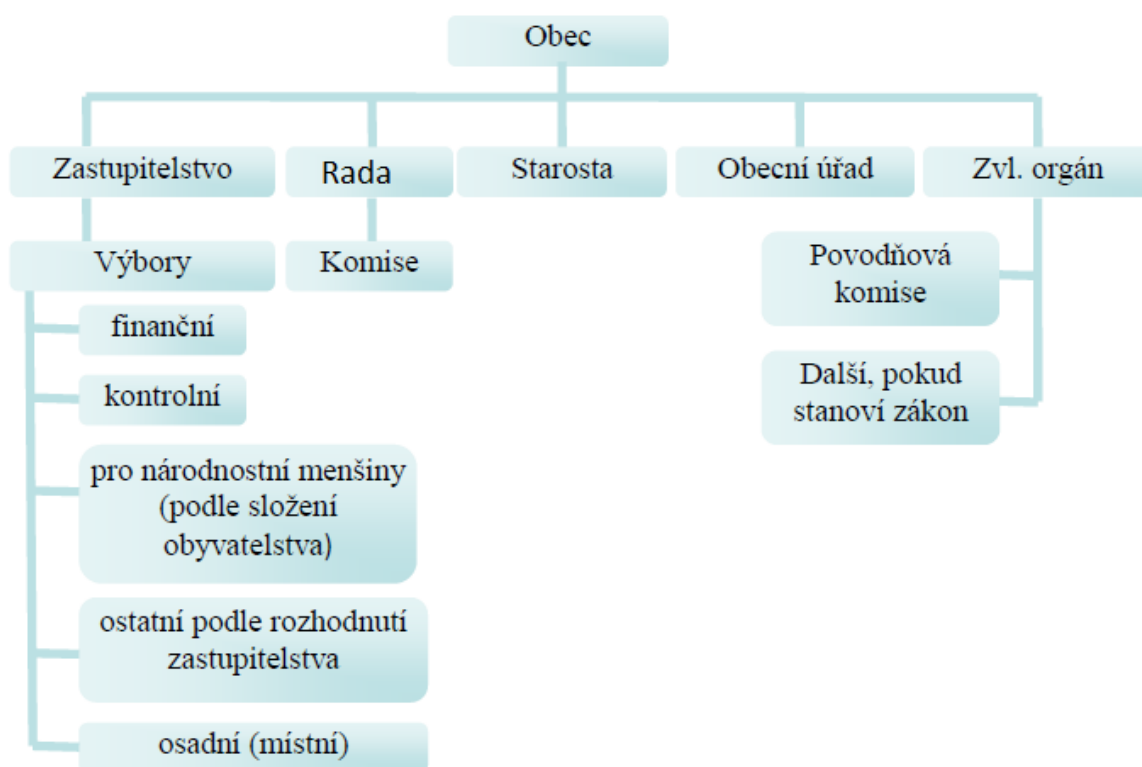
Obec

Zastupitelstvo

Rada

Starosta

Obecní úřad

Zvl. orgán

Výbory

finanční

kontrolní

pro národnostní menšiny (podle složení obyvatelstva)

ostatní podle rozhodnutí zastupitelstva

osadní (místní)

Komise

Povodňová komise

Další, pokud stanoví zákon